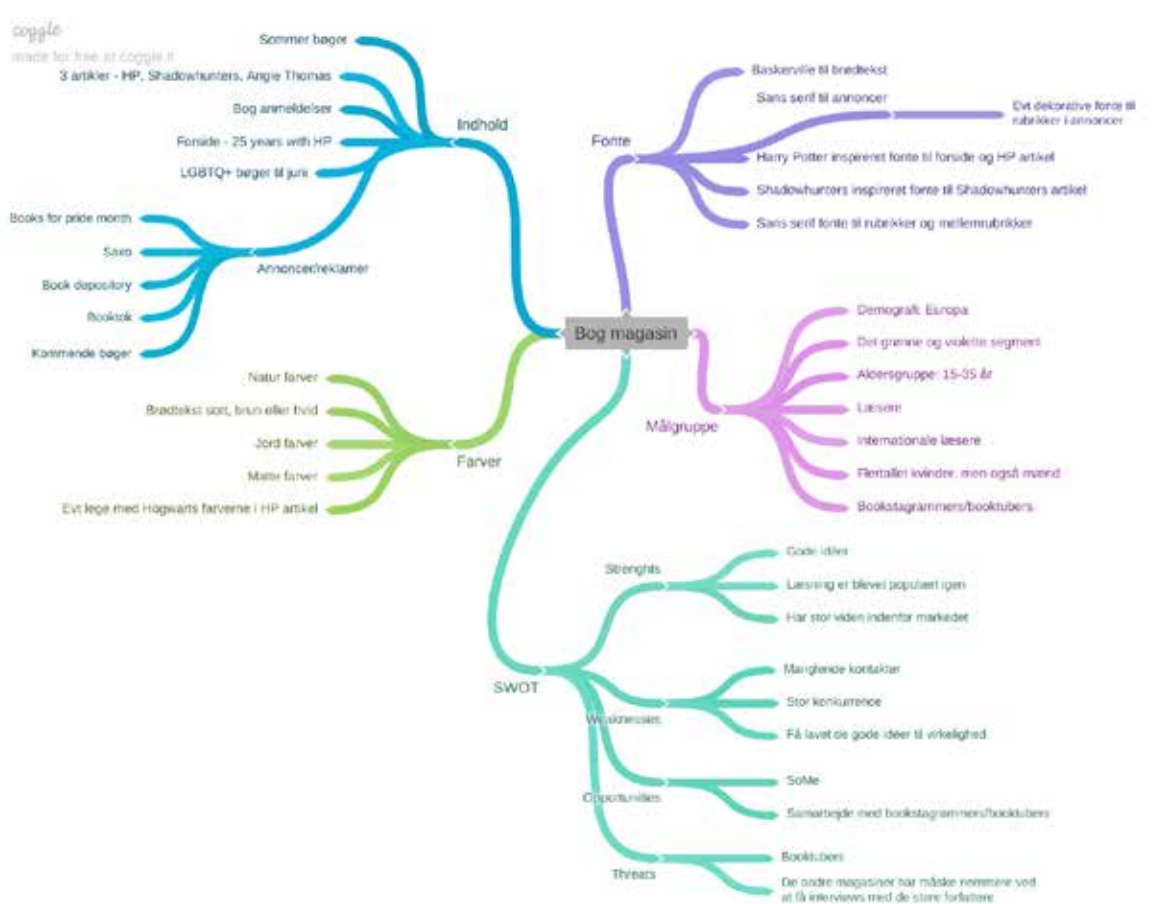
coggle
made for free at coggle.it

Bog magasin

Indhold
Sommer bøger
3 artikler - HP, Shadowhunters, Angie Thomas
Bog anmeldelser
Forside - 25 years with HP
LGBTQ+ bøger til juni

Annoncer/reklamer
Books for pride month
Saxo
Book depository
Booktok
Kommende bøger

Farver
Natur farver
Brødtekst sort, brun eller hvid
Jord farver
Matte farver
Evt lege med Hogwarts farverne i HP artikel

Fonte
Baskerville til brødtekst
Sans serif til annoncer
Evt dekorative fonte til rubrikker i annoncer
Harry Potter inspireret fonte til forside og HP artikel
Shadowhunters inspireret fonte til Shadowhunters artikel
Sans serif fonte til rubrikker og mellemrubrikker

Målgruppe
Demografi: Europa
Det grønne og violette segment
Aldersgruppe: 15-35 år
Læsere
Internationale læsere
Flertallet kvinder, men også mænd
Bookstagrammers/booktubers

SWOT
Strenghts
Gode idéer
Læsning er blevet populært igen
Har stor viden indenfor markedet
Weaknesses
Manglende kontakter
Stor konkurrence
Få lavet de gode idéer til virkelighed
Opportunities
SoMe
Samarbejde med bookstagrammers/booktubers
Threats
Booktubers
De andre magasiner har måske nemmere ved at få interviews med de store forfattere